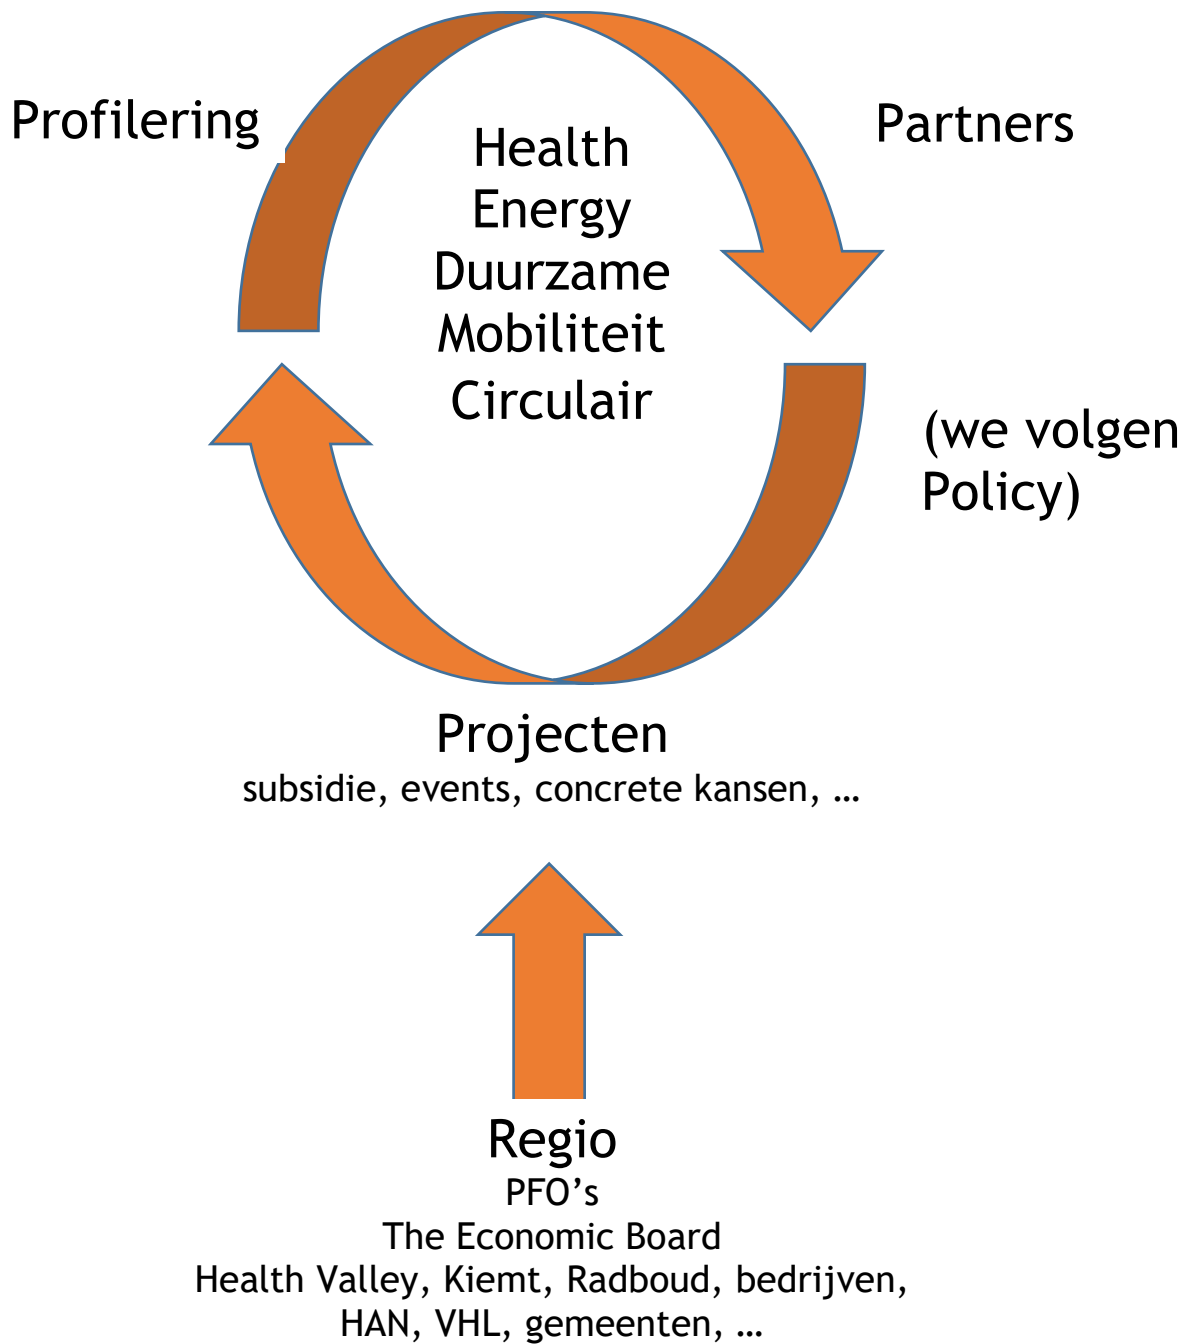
Profilering

Health
Energy
Duurzame
Mobiliteit
Circulair

Partners

(we volgen
Policy)

Projecten
subsidie, events, concrete kansen, …

Regio
PFO’s
The Economic Board
Health Valley, Kiemt, Radboud, bedrijven,
HAN, VHL, gemeenten, …